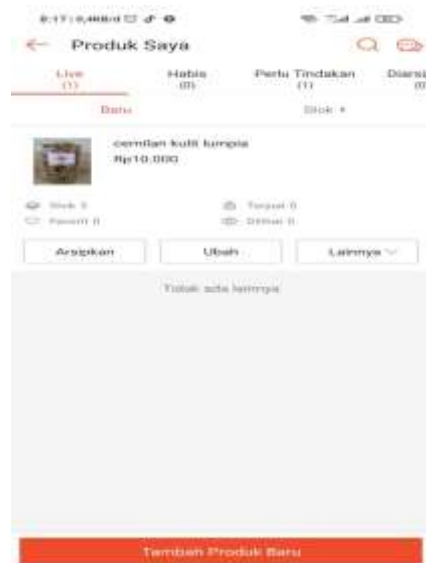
8:17 | 0,4KB/d

Produk Saya

Live (1)
Habis (0)
Perlu Tindakan (1)
Diarsi (0)

Baru
Stok

cemilan kulit lumpia
Rp10.000

Stok 5
Terjual 0
Favorit 0
Dilihat 0

Arsipkan
Ubah
Lainnya

Tidak ada lainnya

Tambah Produk Baru